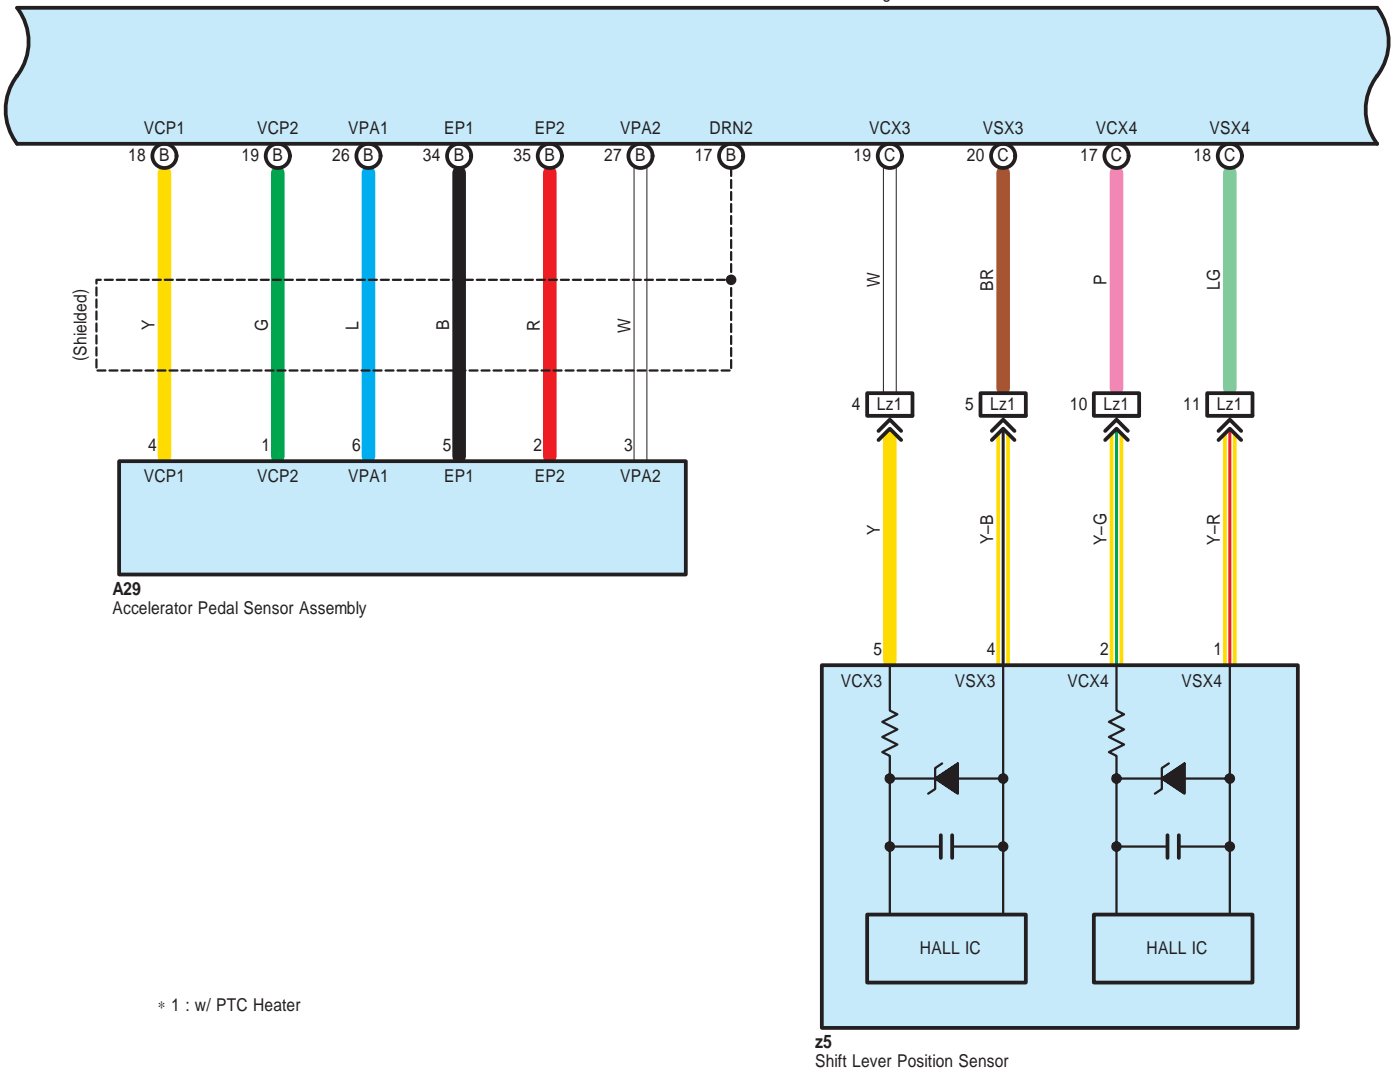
VCP1 VCP2 VPA1 EP1 EP2 VPA2 DRN2 VCX3 VSX3 VCX4 VSX4

18 B 19 B 26 B 34 B 35 B 27 B 17 B 19 C 20 C 17 C 18 C

(Shielded)

Y G L B R W

W BR P LG

4 Lz1 5 Lz1 10 Lz1 11 Lz1

Y Y–B Y–G Y–R

4 1 6 5 2 3

VCP1 VCP2 VPA1 EP1 EP2 VPA2

A29
Accelerator Pedal Sensor Assembly

5 4 2 1

VCX3 VSX3 VCX4 VSX4

HALL IC HALL IC

＊1 : w/ PTC Heater

z5
Shift Lever Position Sensor